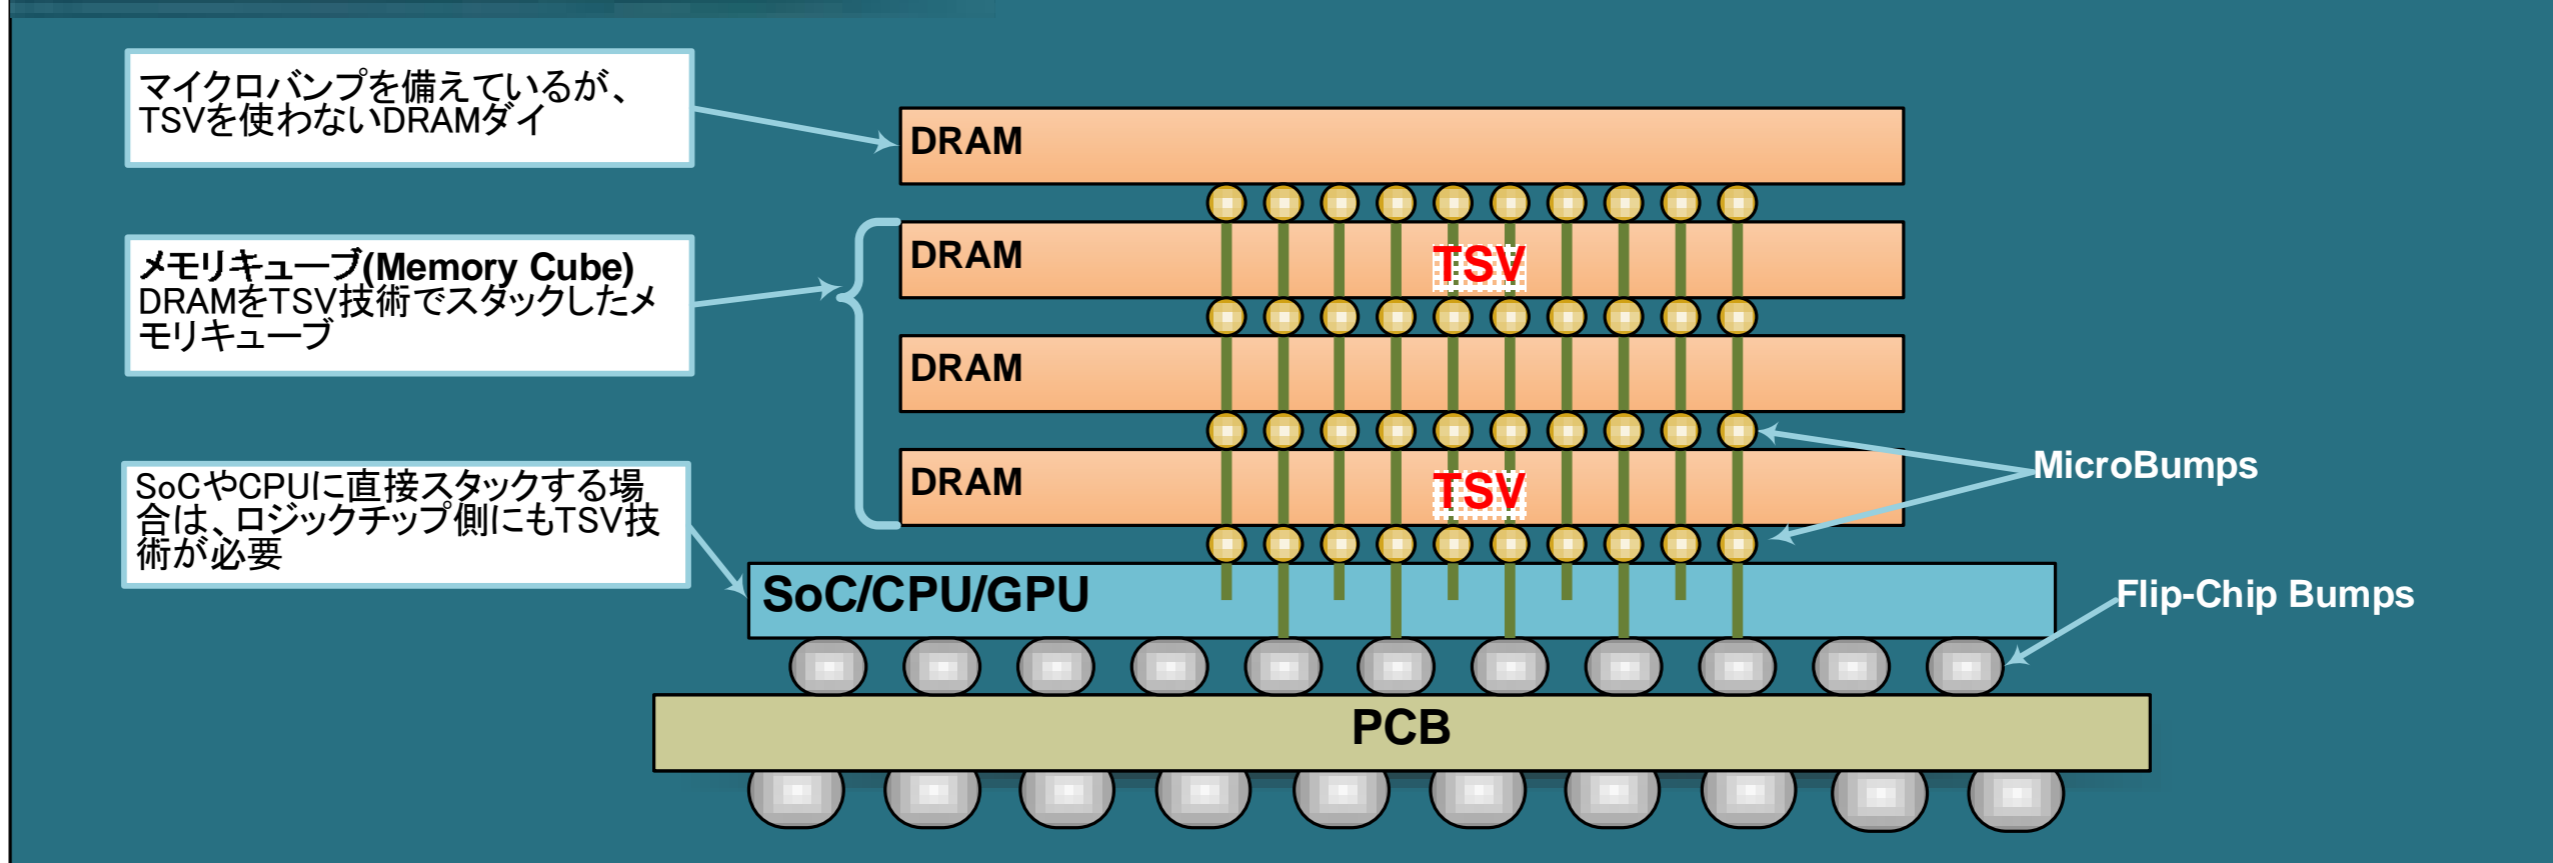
マイクロバンプを備えているが、TSVを使わないDRAMダイ

DRAM

メモリキューブ(Memory Cube)
DRAMをTSV技術でスタックしたメモリキューブ

DRAM

TSV

DRAM

SoCやCPUに直接スタックする場合は、ロジックチップ側にもTSV技術が必要

DRAM

TSV

MicroBumps

SoC/CPU/GPU

Flip-Chip Bumps

PCB